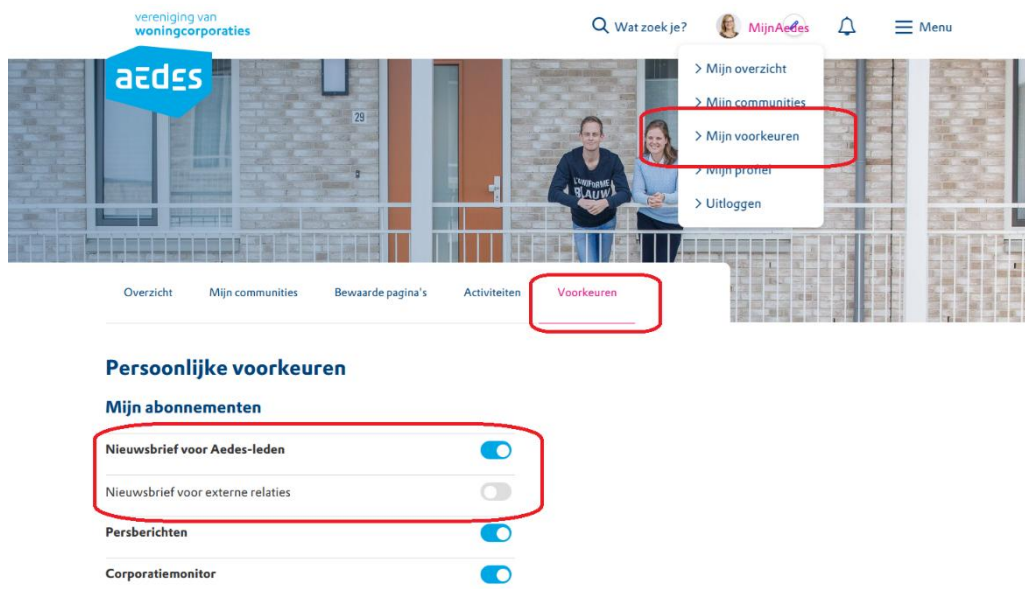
vereniging van
woningcorporaties

Wat zoek je?

MijnAedes

Menu

aedes

> Mijn overzicht
> Mijn communities
> Mijn voorkeuren
> Mijn profiel
> Uitloggen

29

UNIFORME BLAUW

Overzicht
Mijn communities
Bewaarde pagina's
Activiteiten
Voorkeuren

Persoonlijke voorkeuren

Mijn abonnementen

Nieuwsbrief voor Aedes-leden

Nieuwsbrief voor externe relaties

Persberichten

Corporatiemonitor